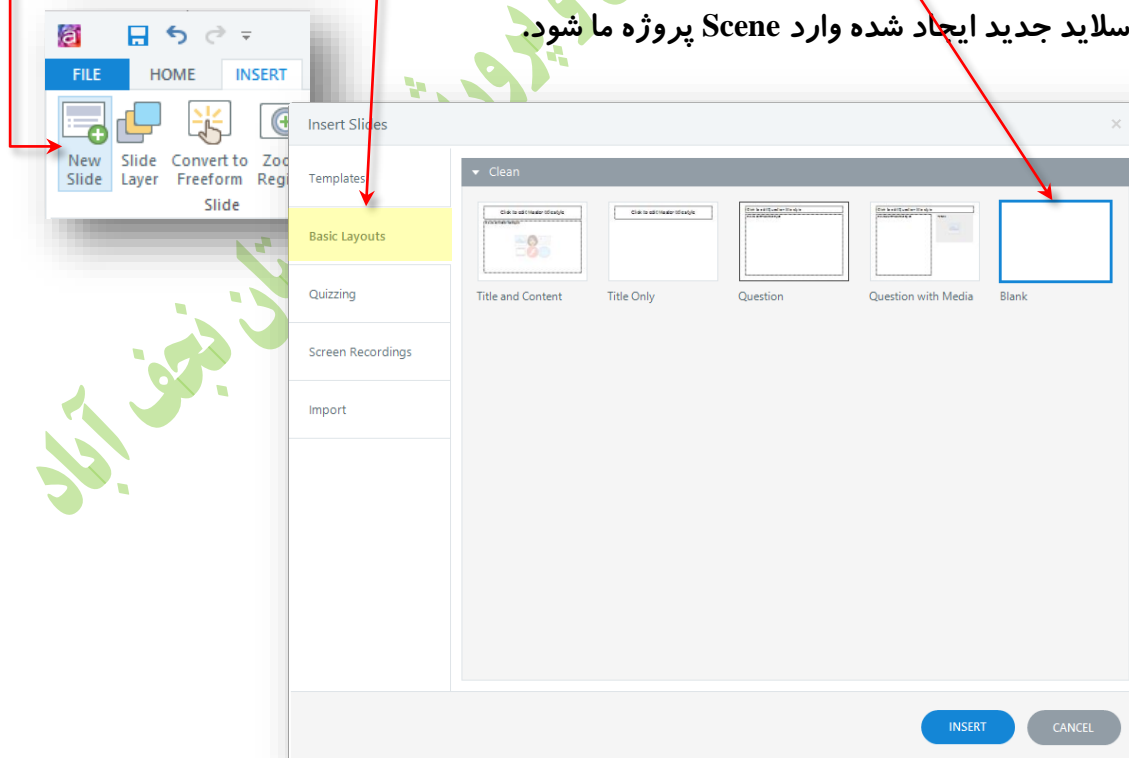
سلاید جدید ایجاد شده وارد Scene پروژه ما شود.

FILE HOME INSERT

New Slide
Slide Layer
Convert to Freeform
Zoo Regi
Slide

Insert Slides
×
Templates
Basic Layouts
Quizzing
Screen Recordings
Import

Clean
Click to edit Header title style
Click to edit Header title style
Title and Content
Title Only
Question
Question with Media
Blank

INSERT
CANCEL